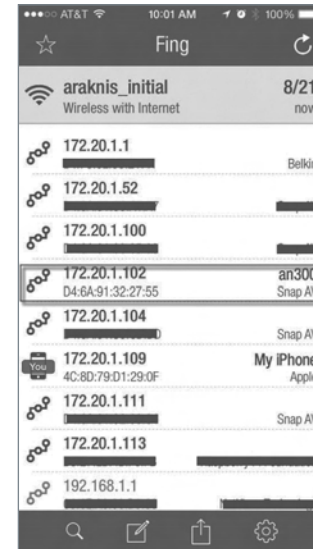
AT&T 10:01 AM 100%

Fing

araknis_initial
Wireless with Internet
8/21
now

172.20.1.1
Belkin

172.20.1.52

172.20.1.100

172.20.1.102
D4:6A:91:32:27:55
an300
Snap AV

172.20.1.104
Snap AV

You
172.20.1.109
4C:8D:79:D1:29:0F
My iPhone
Apple

172.20.1.111
Snap AV

172.20.1.113

192.168.1.1